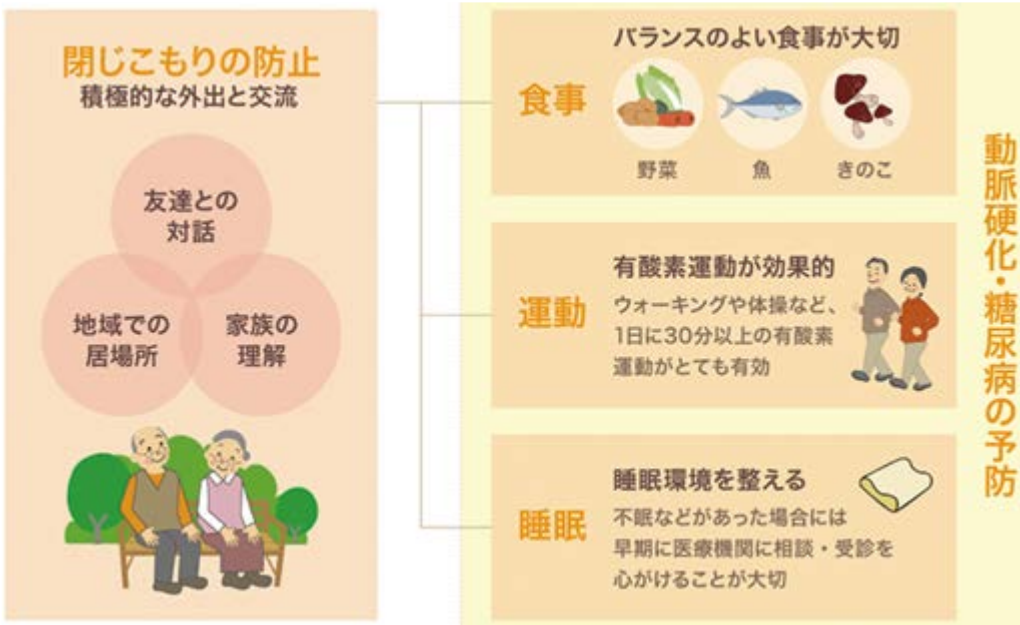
閉じこもりの防止
積極的な外出と交流

友達との対話

地域での居場所

家族の理解

食事
バランスのよい食事が大切
野菜
魚
きのこ

運動
有酸素運動が効果的
ウォーキングや体操など、1日に30分以上の有酸素運動がとても有効

睡眠
睡眠環境を整える
不眠などがあった場合には早期に医療機関に相談・受診を心がけることが大切

動脈硬化・糖尿病の予防